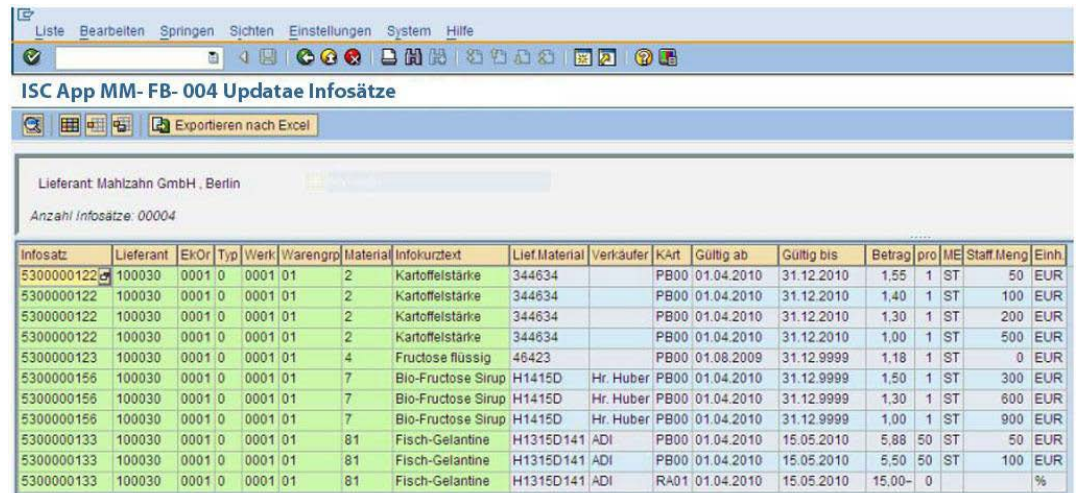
Liste Bearbeiten Springen Sichten Einstellungen System Hilfe

ISC App MM- FB- 004 Updatae Infosätze

Exportieren nach Excel

Lieferant Mahlzahn GmbH , Berlin

Anzahl Infosätze: 00004

| Infosatz | Lieferant | EkOr | Typ | Werk | Warengrp | Material | Infokurztext | Lief.Material | Verkäufer | KArt | Gültig ab | Gültig bis | Betrag | pro | ME | Staff.Meng | Einh. |
|---|---|---|---|---|---|---|---|---|---|---|---|---|---|---|---|---|---|
| 5300000122 | 100030 | 0001 | 0 | 0001 | 01 | 2 | Kartoffelstärke | 344634 | | PB00 | 01.04.2010 | 31.12.2010 | 1,55 | 1 | ST | 50 | EUR |
| 5300000122 | 100030 | 0001 | 0 | 0001 | 01 | 2 | Kartoffelstärke | 344634 | | PB00 | 01.04.2010 | 31.12.2010 | 1,40 | 1 | ST | 100 | EUR |
| 5300000122 | 100030 | 0001 | 0 | 0001 | 01 | 2 | Kartoffelstärke | 344634 | | PB00 | 01.04.2010 | 31.12.2010 | 1,30 | 1 | ST | 200 | EUR |
| 5300000122 | 100030 | 0001 | 0 | 0001 | 01 | 2 | Kartoffelstärke | 344634 | | PB00 | 01.04.2010 | 31.12.2010 | 1,00 | 1 | ST | 500 | EUR |
| 5300000123 | 100030 | 0001 | 0 | 0001 | 01 | 4 | Fructose flüssig | 46423 | | PB00 | 01.08.2009 | 31.12.9999 | 1,18 | 1 | ST | 0 | EUR |
| 5300000156 | 100030 | 0001 | 0 | 0001 | 01 | 7 | Bio-Fructose Sirup | H1415D | Hr. Huber | PB00 | 01.04.2010 | 31.12.9999 | 1,50 | 1 | ST | 300 | EUR |
| 5300000156 | 100030 | 0001 | 0 | 0001 | 01 | 7 | Bio-Fructose Sirup | H1415D | Hr. Huber | PB00 | 01.04.2010 | 31.12.9999 | 1,30 | 1 | ST | 600 | EUR |
| 5300000156 | 100030 | 0001 | 0 | 0001 | 01 | 7 | Bio-Fructose Sirup | H1415D | Hr. Huber | PB00 | 01.04.2010 | 31.12.9999 | 1,00 | 1 | ST | 900 | EUR |
| 5300000133 | 100030 | 0001 | 0 | 0001 | 01 | 81 | Fisch-Gelantine | H1315D141 | ADI | PB00 | 01.04.2010 | 15.05.2010 | 5,88 | 50 | ST | 50 | EUR |
| 5300000133 | 100030 | 0001 | 0 | 0001 | 01 | 81 | Fisch-Gelantine | H1315D141 | ADI | PB00 | 01.04.2010 | 15.05.2010 | 5,50 | 50 | ST | 100 | EUR |
| 5300000133 | 100030 | 0001 | 0 | 0001 | 01 | 81 | Fisch-Gelantine | H1315D141 | ADI | RA01 | 01.04.2010 | 15.05.2010 | 15,00- | 0 | | | % |